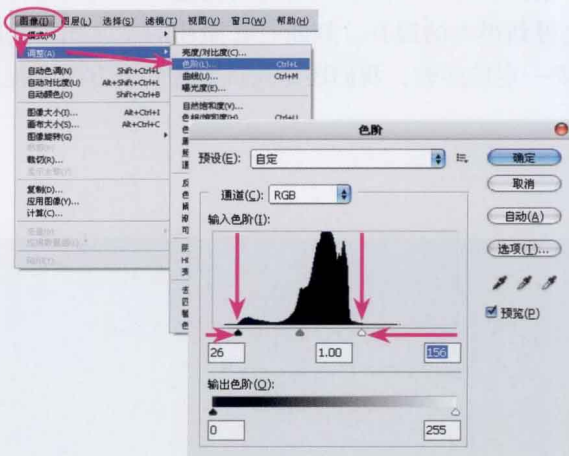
图像(I) 图层(L) 选择(S) 滤镜(T) 视图(V) 窗口(W) 帮助(H)

模式(M)
调整(A)
自动色调(N) Shift+Ctrl+L
自动对比度(U) Alt+Shift+Ctrl+L
自动颜色(O) Shift+Ctrl+B
图像大小(I)... Alt+Ctrl+I
画布大小(S)... Alt+Ctrl+C
图像旋转(G)
裁剪(P)
裁切(R)...
显示全部(V)
复制(D)...
应用图像(Y)...
计算(C)...
变量(B)
应用数据组(L)...
陷印(T)...

亮度/对比度(C)...
色阶(L)... Ctrl+L
曲线(U)... Ctrl+M
曝光度(E)...
自然饱和度(V)...
色相/饱和度(H)... Ctrl+U

色阶

预设(E): 自定
通道(C): RGB
输入色阶(I):
26
1.00
156
输出色阶(O):
0
255

确定
取消
自动(A)
选项(T)...
预览(P)